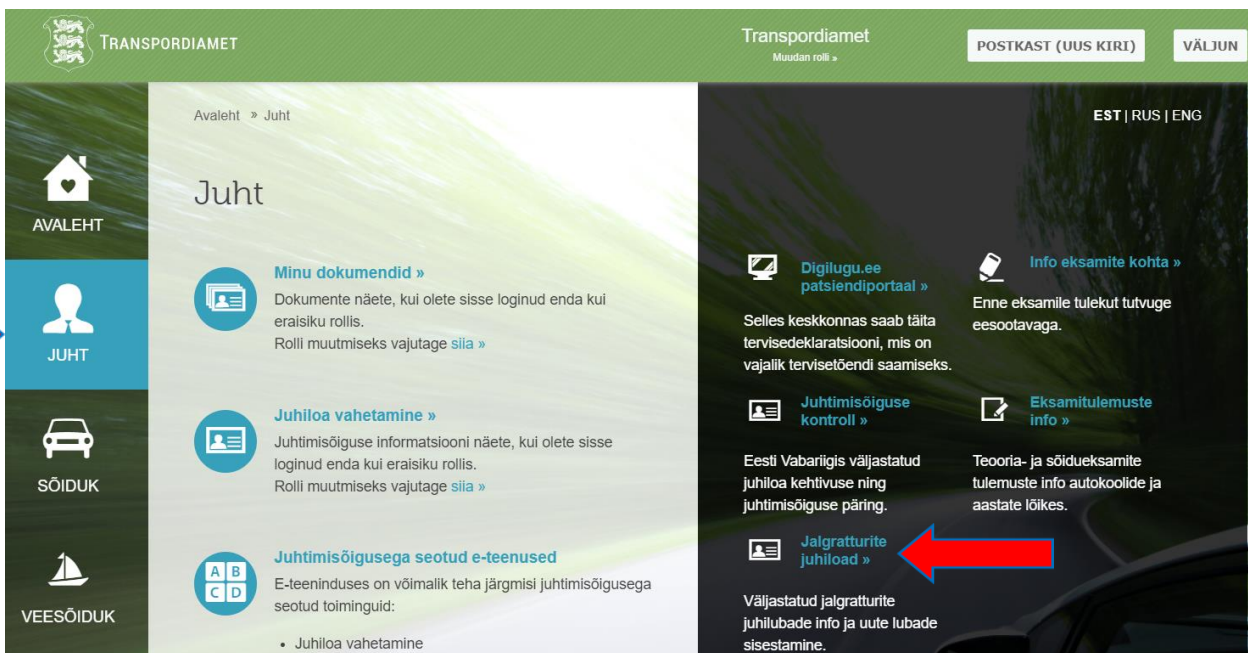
TRANSPORDIAMET

Transpordiamet
Muudan rolli »

POSTKAST (UUS KIRI)

VÄLJUN

AVALEHT

JUHT

SÕIDUK

VEESÕIDUK

Avaleht » Juht

EST | RUS | ENG

Juht

Minu dokumendid »
Dokumente näete, kui olete sisse loginud enda kui eraisiku rollis.
Rolli muutmiseks vajutage siia »

Juhiloa vahetamine »
Juhtimisõiguse informatsiooni näete, kui olete sisse loginud enda kui eraisiku rollis.
Rolli muutmiseks vajutage siia »

A B
C D

Juhtimisõigusega seotud e-teenused
E-teeninduses on võimalik teha järgmisi juhtimisõigusega seotud toiminguid:

• Juhiloa vahetamine

Digilugu.ee patsiendiportaal »
Selles keskkonnas saab täita tervisedeklaratsiooni, mis on vajalik tervisetõendi saamiseks.

Info eksamite kohta »
Enne eksamile tulekut tutvuge eesootavaga.

Juhtimisõiguse kontroll »
Eesti Vabariigis väljastatud juhiloa kehtivuse ning juhtimisõiguse päring.

Eksamitulemuste info »
Teooria- ja sõidueksamite tulemuste info autokoolide ja aastate lõikes.

Jalgratturite juhiload »
Väljastatud jalgratturite juhilubade info ja uute lubade sisestamine.